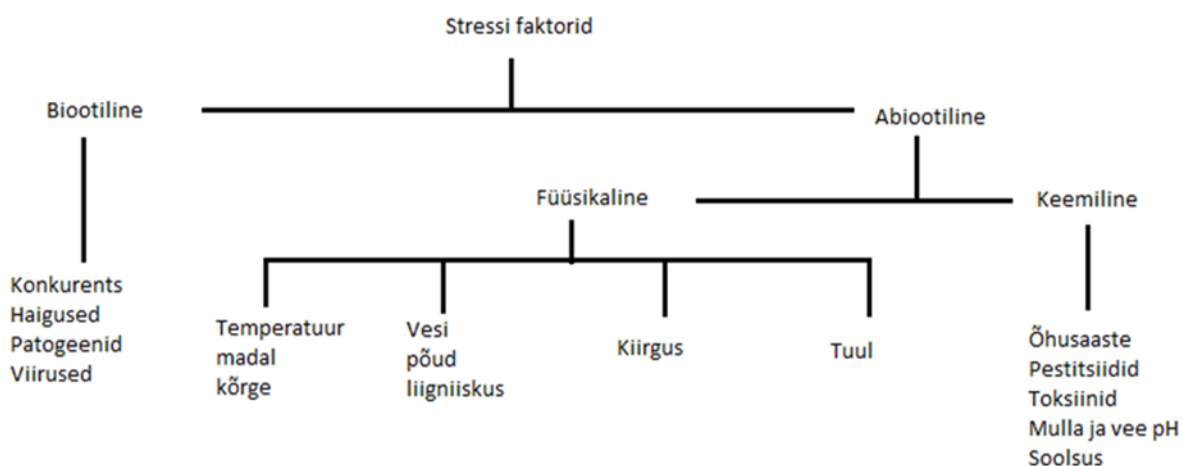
Stressi faktorid

Biootiline

Abiootiline

Füüsikaline

Keemiline

Konkurents
Haigused
Patogeenid
Viirused

Temperatuur
madal
kõrge

Vesi
põud
liigniiskus

Kiirgus

Tuul

Õhusaaste
Pestitsiidid
Toksiinid
Mulla ja vee pH
Soolsus